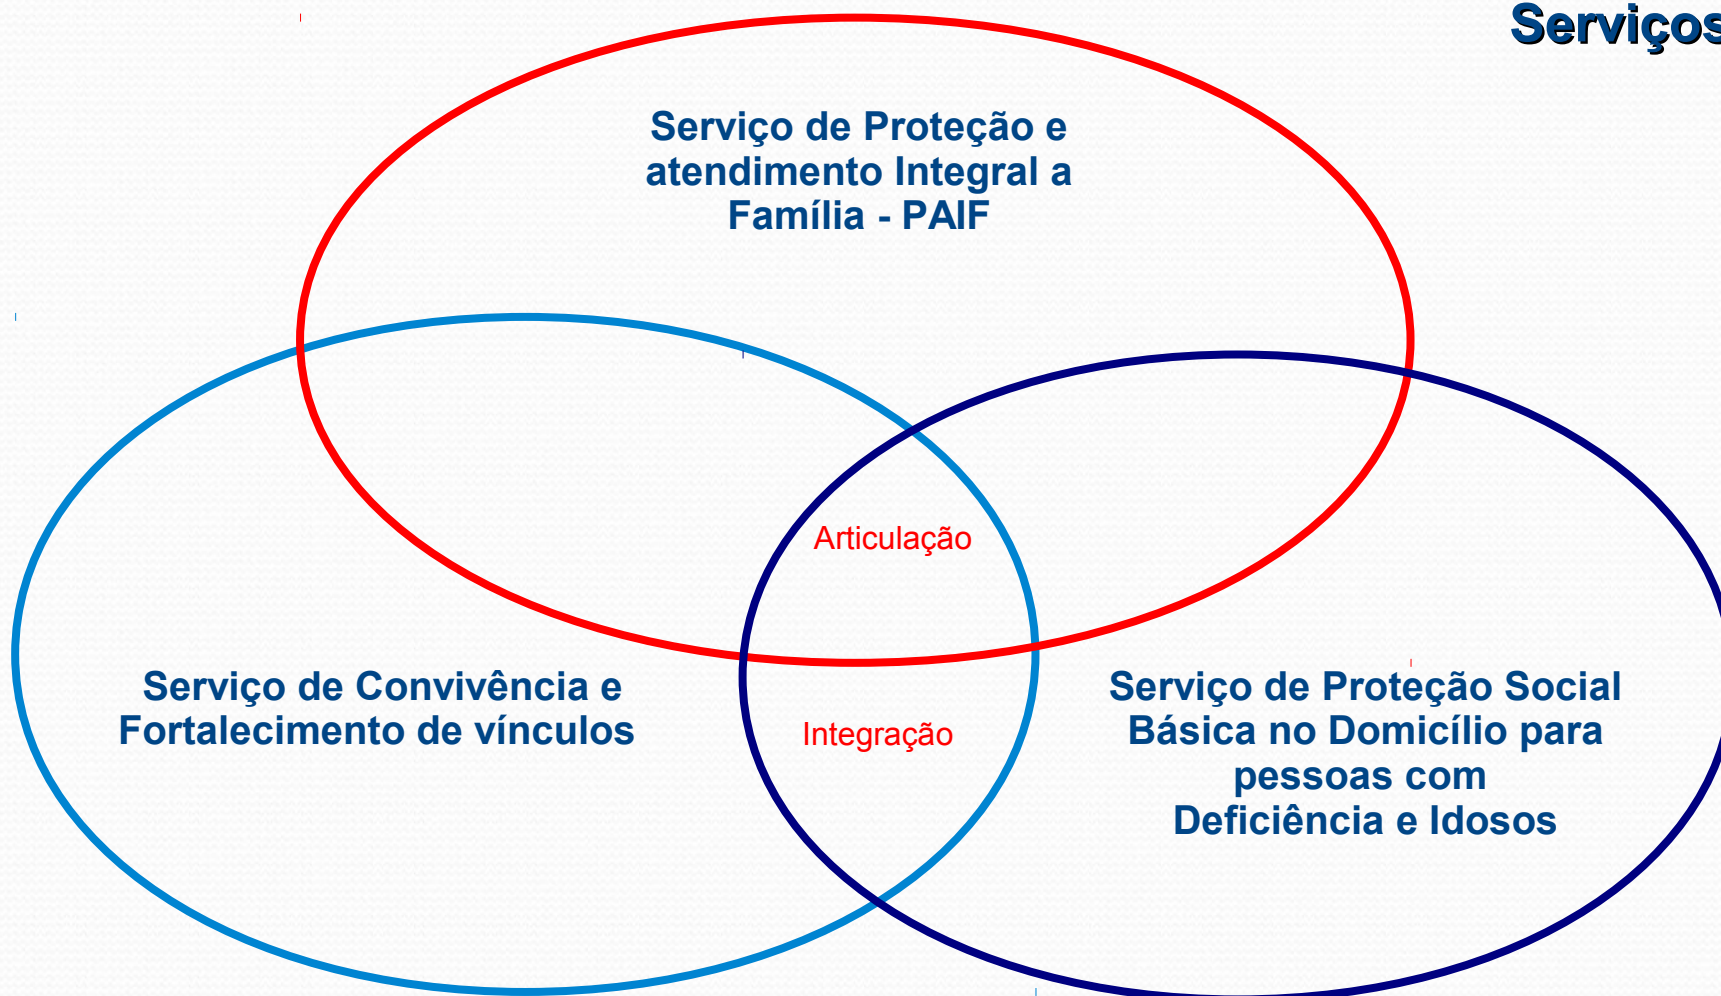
Serviços

Serviço de Proteção e atendimento Integral a Família - PAIF

Articulação

Serviço de Convivência e Fortalecimento de vínculos

Integração

Serviço de Proteção Social Básica no Domicílio para pessoas com Deficiência e Idosos